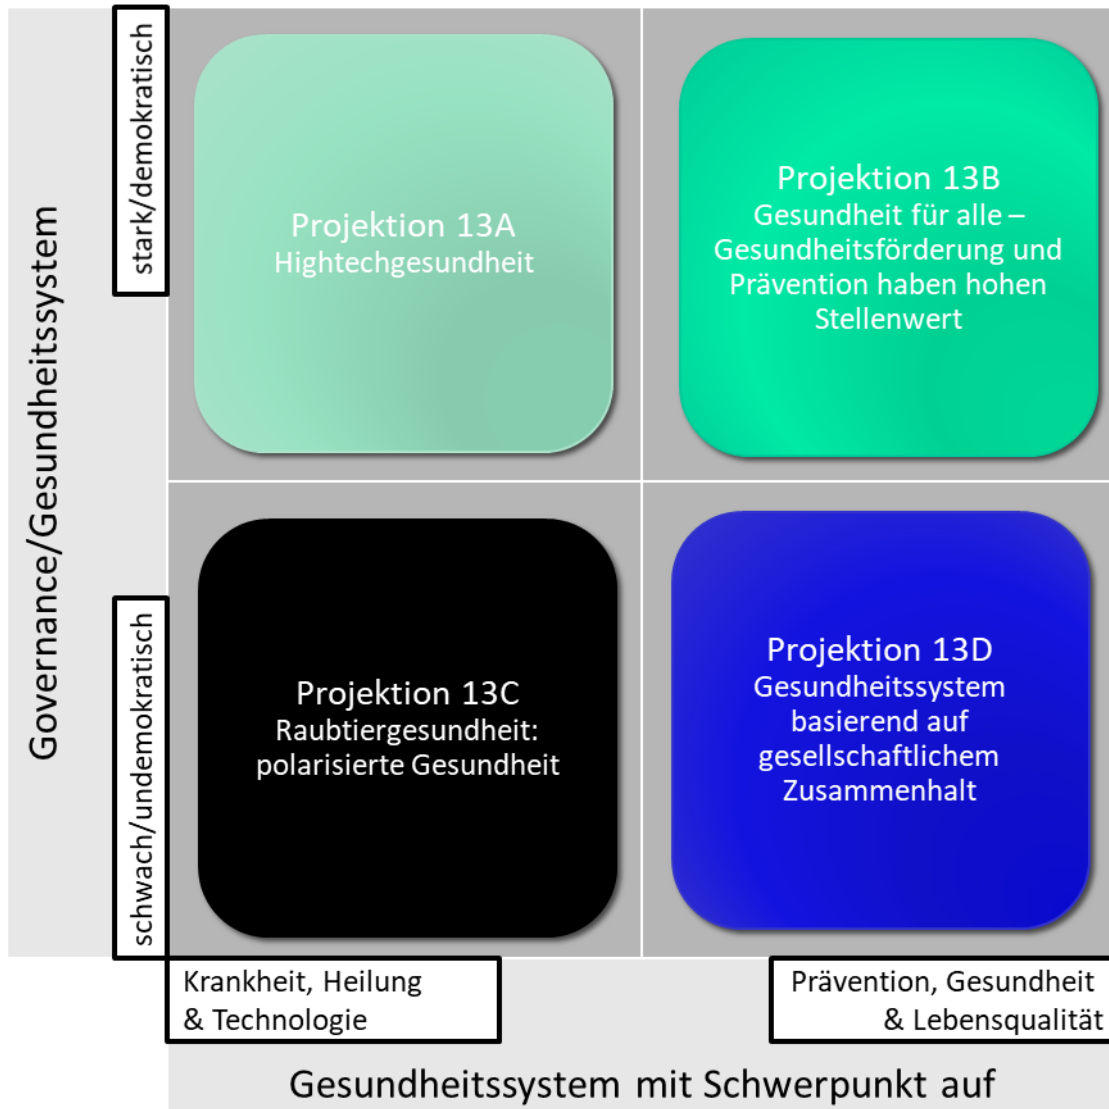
Governance/Gesundheitssystem

stark/demokratisch

schwach/undemokratisch

Projektion 13A
Hightechgesundheit

Projektion 13B
Gesundheit für alle – Gesundheitsförderung und Prävention haben hohen Stellenwert

Projektion 13C
Raubtiergesundheit: polarisierte Gesundheit

Projektion 13D
Gesundheitssystem basierend auf gesellschaftlichem Zusammenhalt

Krankheit, Heilung & Technologie

Prävention, Gesundheit & Lebensqualität

Gesundheitssystem mit Schwerpunkt auf